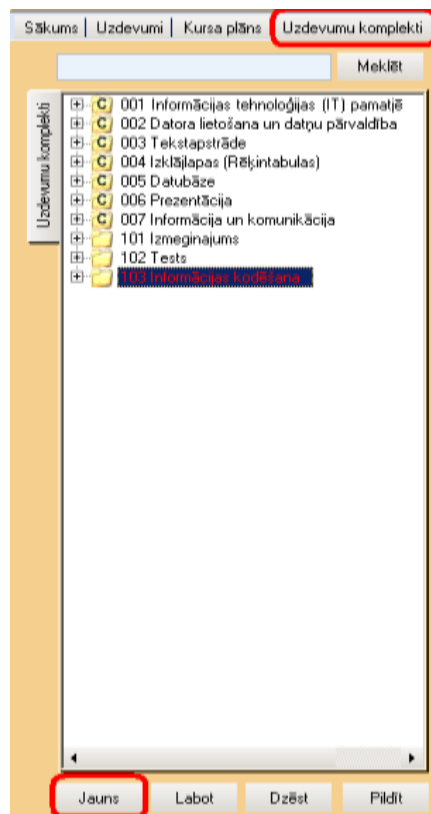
Sākums | Uzdevumi | Kursa plāns | Uzdevumu komplekti

Meklēt

Uzdevumu komplekti

C 001 Informācijas tehnoloģijas (IT) pamatjē
C 002 Datora lietošana un datņu pārvaldība
C 003 Tekstapstrāde
C 004 Izklājlapas (Rēķintabulas)
C 005 Datubāze
C 006 Prezentācija
C 007 Informācija un komunikācija
101 Izmeginajums
102 Tests
103 Informācijas kodēšana

Jauns | Labot | Dzēst | Pildīt